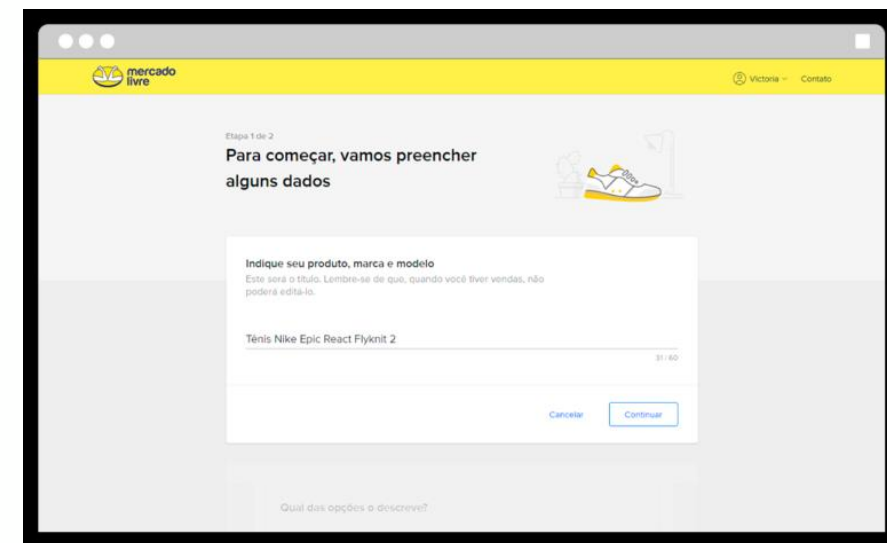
mercado livre

Victoria Contato

Etapa 1 de 2

Para começar, vamos preencher alguns dados

Indique seu produto, marca e modelo

Este será o título. Lembre-se de que, quando você tiver vendas, não poderá editá-lo.

Tênis Nike Epic React Flyknit 2

31 / 60

Cancelar Continuar

Qual das opções o descreve?